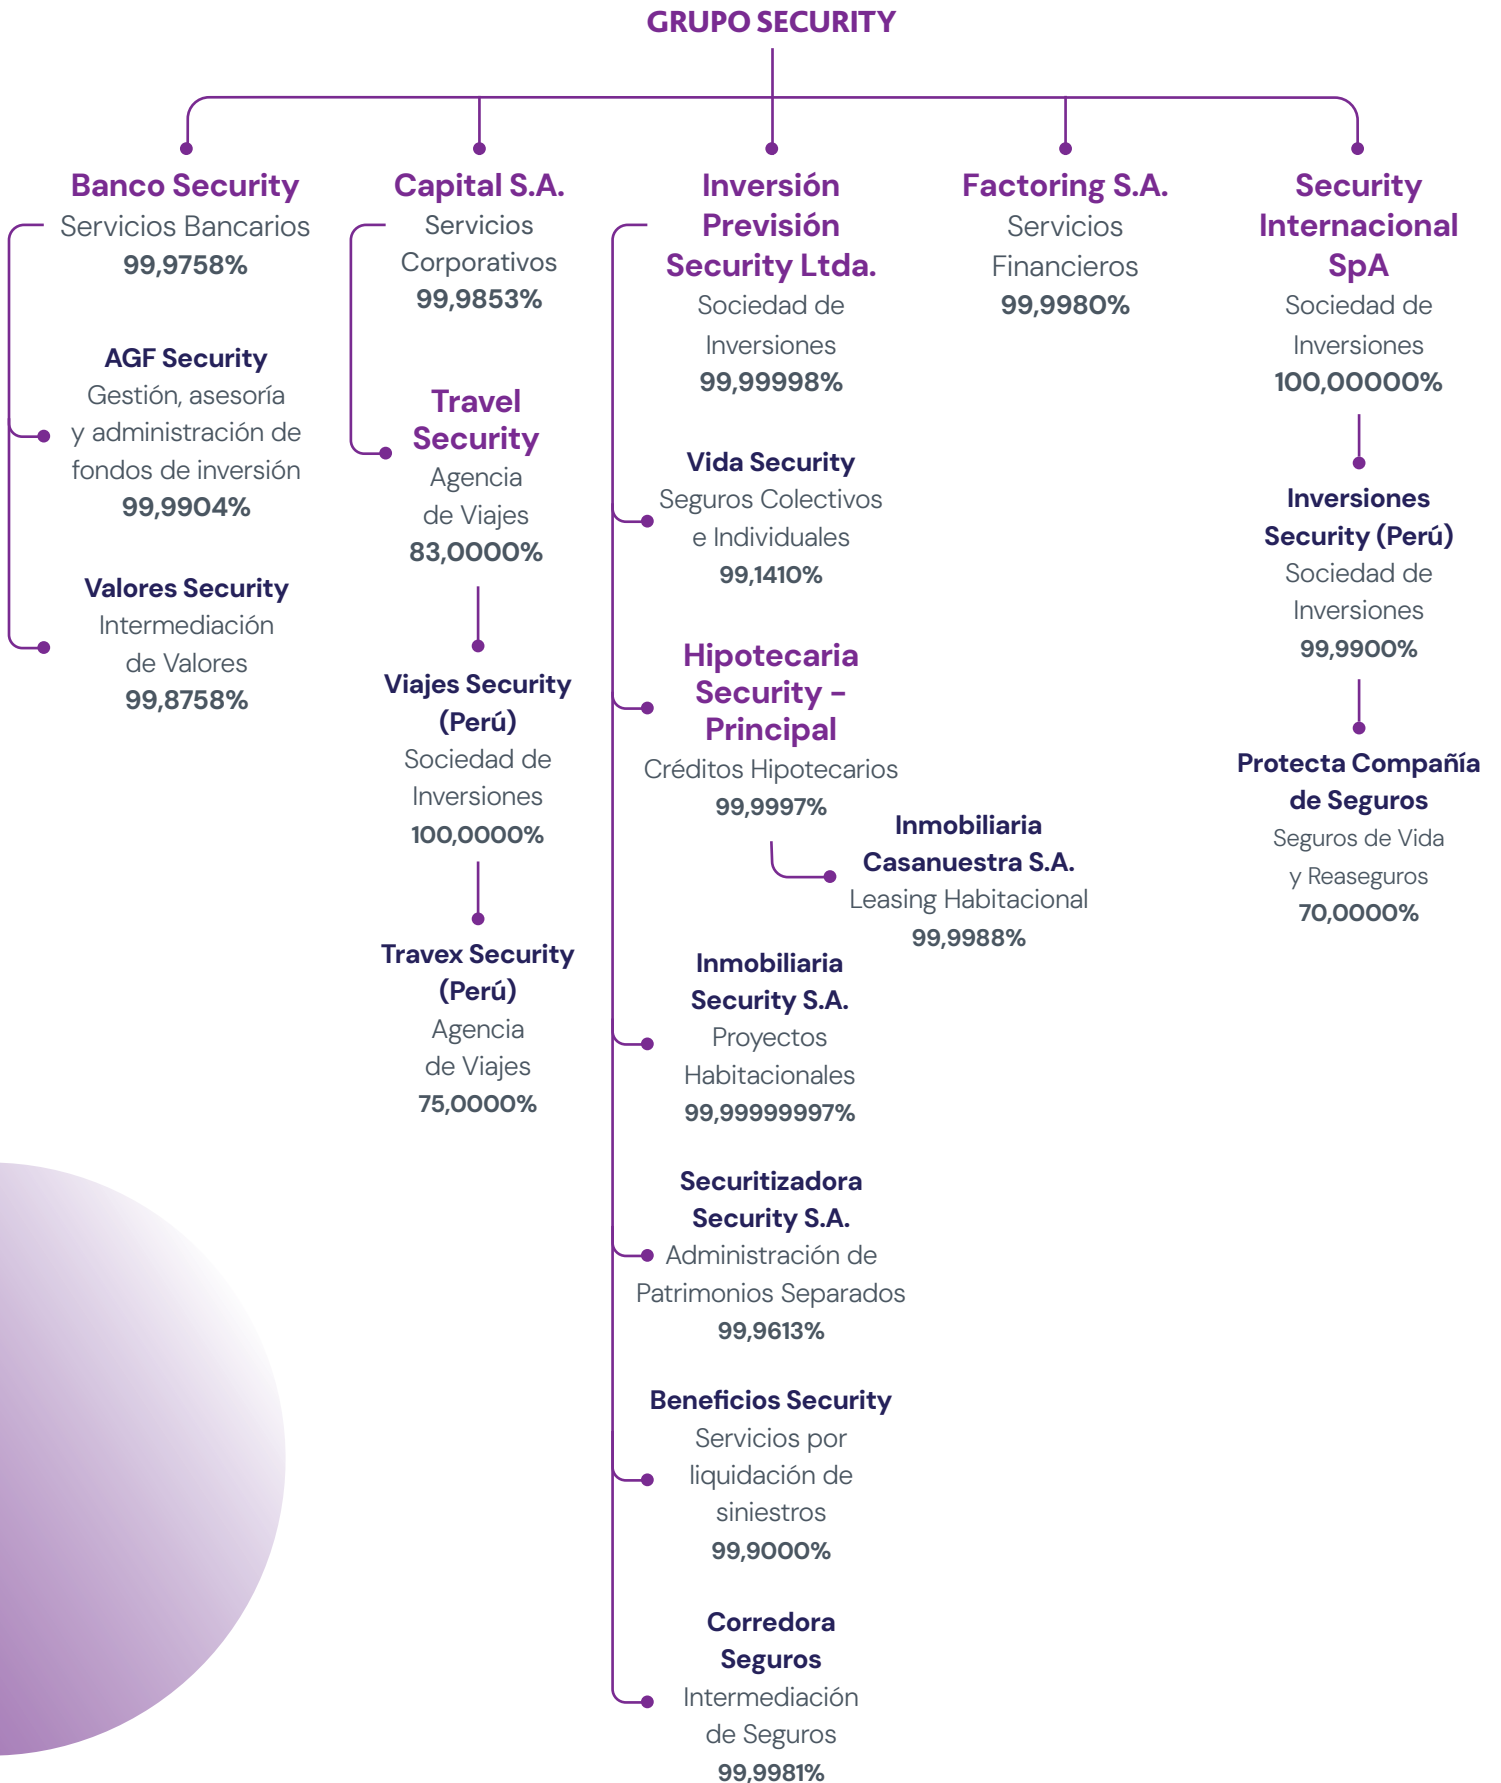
GRUPO SECURITY

Banco Security
Servicios Bancarios
99,9758%

AGF Security
Gestión, asesoría y administración de fondos de inversión
99,9904%

Valores Security
Intermediación de Valores
99,8758%

Capital S.A.
Servicios Corporativos
99,9853%

Travel Security
Agencia de Viajes
83,0000%

Viajes Security (Perú)
Sociedad de Inversiones
100,0000%

Travex Security (Perú)
Agencia de Viajes
75,0000%

Inversión Previsión Security Ltda.
Sociedad de Inversiones
99,99998%

Vida Security
Seguros Colectivos e Individuales
99,1410%

Hipotecaria Security - Principal
Créditos Hipotecarios
99,9997%

Inmobiliaria Casanuestra S.A.
Leasing Habitacional
99,9988%

Inmobiliaria Security S.A.
Proyectos Habitacionales
99,99999997%

Securitizadora Security S.A.
Administración de Patrimonios Separados
99,9613%

Beneficios Security
Servicios por liquidación de siniestros
99,9000%

Corredora Seguros
Intermediación de Seguros
99,9981%

Factoring S.A.
Servicios Financieros
99,9980%

Security Internacional SpA
Sociedad de Inversiones
100,00000%

Inversiones Security (Perú)
Sociedad de Inversiones
99,9900%

Protecta Compañía de Seguros
Seguros de Vida y Reaseguros
70,0000%